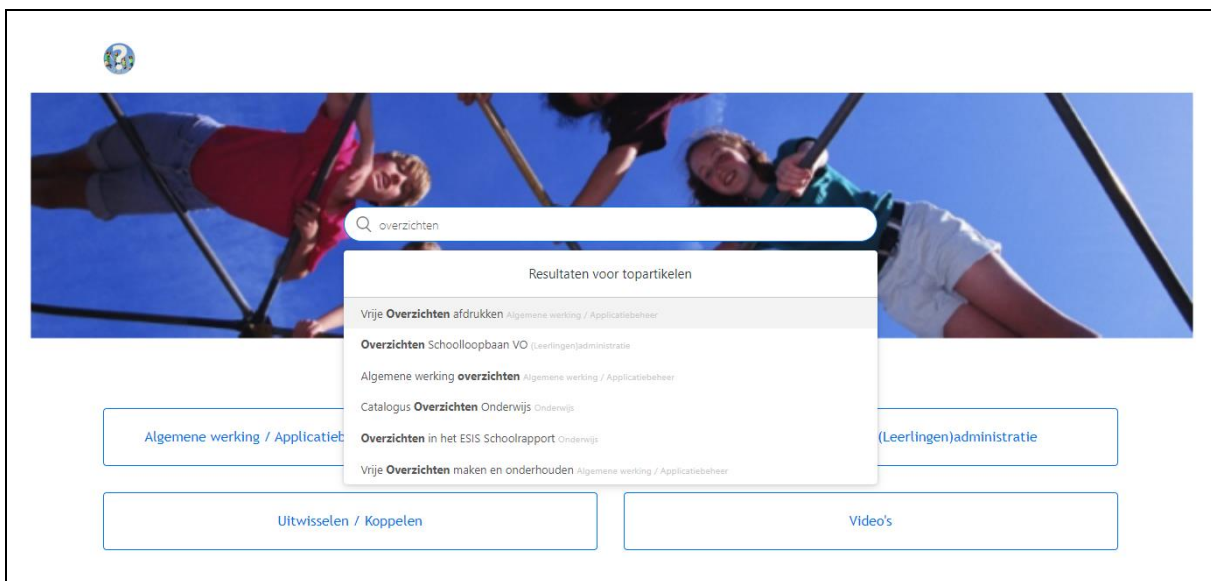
overzichten

Resultaten voor topartikelen

Vrije **Overzichten** afdrukken Algemene werking / Applicatiebeheer

**Overzichten** Schoolloopbaan VO (Leerlingen)administratie

Algemene werking **overzichten** Algemene werking / Applicatiebeheer

Catalogus **Overzichten** Onderwijs Onderwijs

**Overzichten** in het ESIS Schoolrapport Onderwijs

Vrije **Overzichten** maken en onderhouden Algemene werking / Applicatiebeheer

Algemene werking / Applicatieb

(Leerlingen)administratie

Uitwisselen / Koppelen

Video's